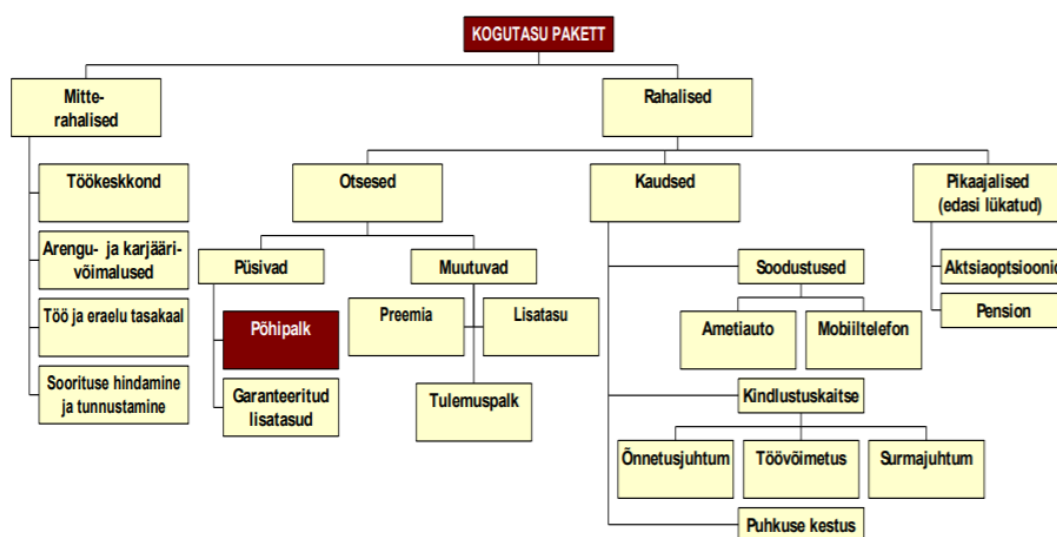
KOGUTASU PAKETT

Mitte-rahalised

Töökeskkond

Arengu- ja karjäärivõimalused

Töö ja eraelu tasakaal

Soorituse hindamine ja tunnustamine

Rahalised

Otsesed

Püsivad

Põhipalk

Garanteeritud lisatasud

Muutuvad

Preemia

Lisatasu

Tulemuspalk

Kaudsed

Soodustused

Ametiauto

Mobiiltelefon

Kindlustuskaitse

Õnnetusjuhtum

Töövõimetus

Surmajuhtum

Puhkuse kestus

Pikaajalised (edasi lükatud)

Aktsiaoptsioonid

Pension